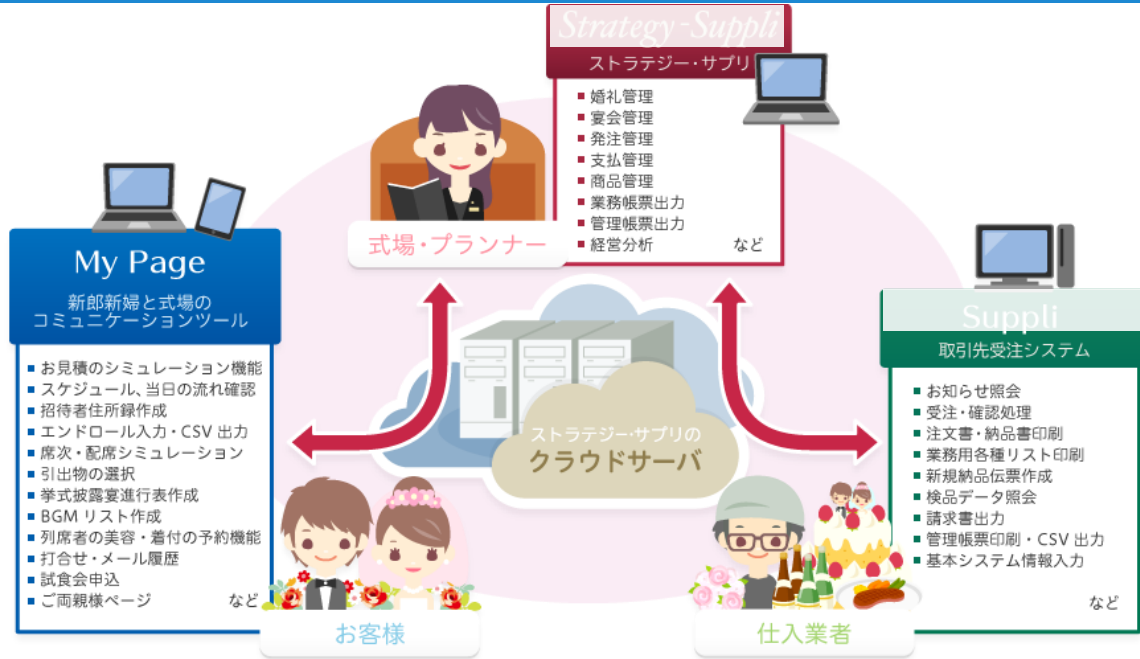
Strategy-Suppli
ストラテジー・サプリ

■ 婚礼管理
■ 宴会管理
■ 発注管理
■ 支払管理
■ 商品管理
■ 業務帳票出力
■ 管理帳票出力
■ 経営分析 など

式場・プランナー

My Page
新郎新婦と式場のコミュニケーションツール

■ お見積のシミュレーション機能
■ スケジュール、当日の流れ確認
■ 招待者住所録作成
■ エンドロール入力・CSV 出力
■ 席次・配席シミュレーション
■ 引出物の選択
■ 挙式披露宴進行表作成
■ BGM リスト作成
■ 列席者の美容・着付の予約機能
■ 打合せ・メール履歴
■ 試食会申込
■ ご両親様ページ など

ストラテジー・サプリの
クラウドサーバ

Suppli
取引先受注システム

■ お知らせ照会
■ 受注・確認処理
■ 注文書・納品書印刷
■ 業務用各種リスト印刷
■ 新規納品伝票作成
■ 検品データ照会
■ 請求書出力
■ 管理帳票印刷・CSV 出力
■ 基本システム情報入力
など

お客様

仕入業者